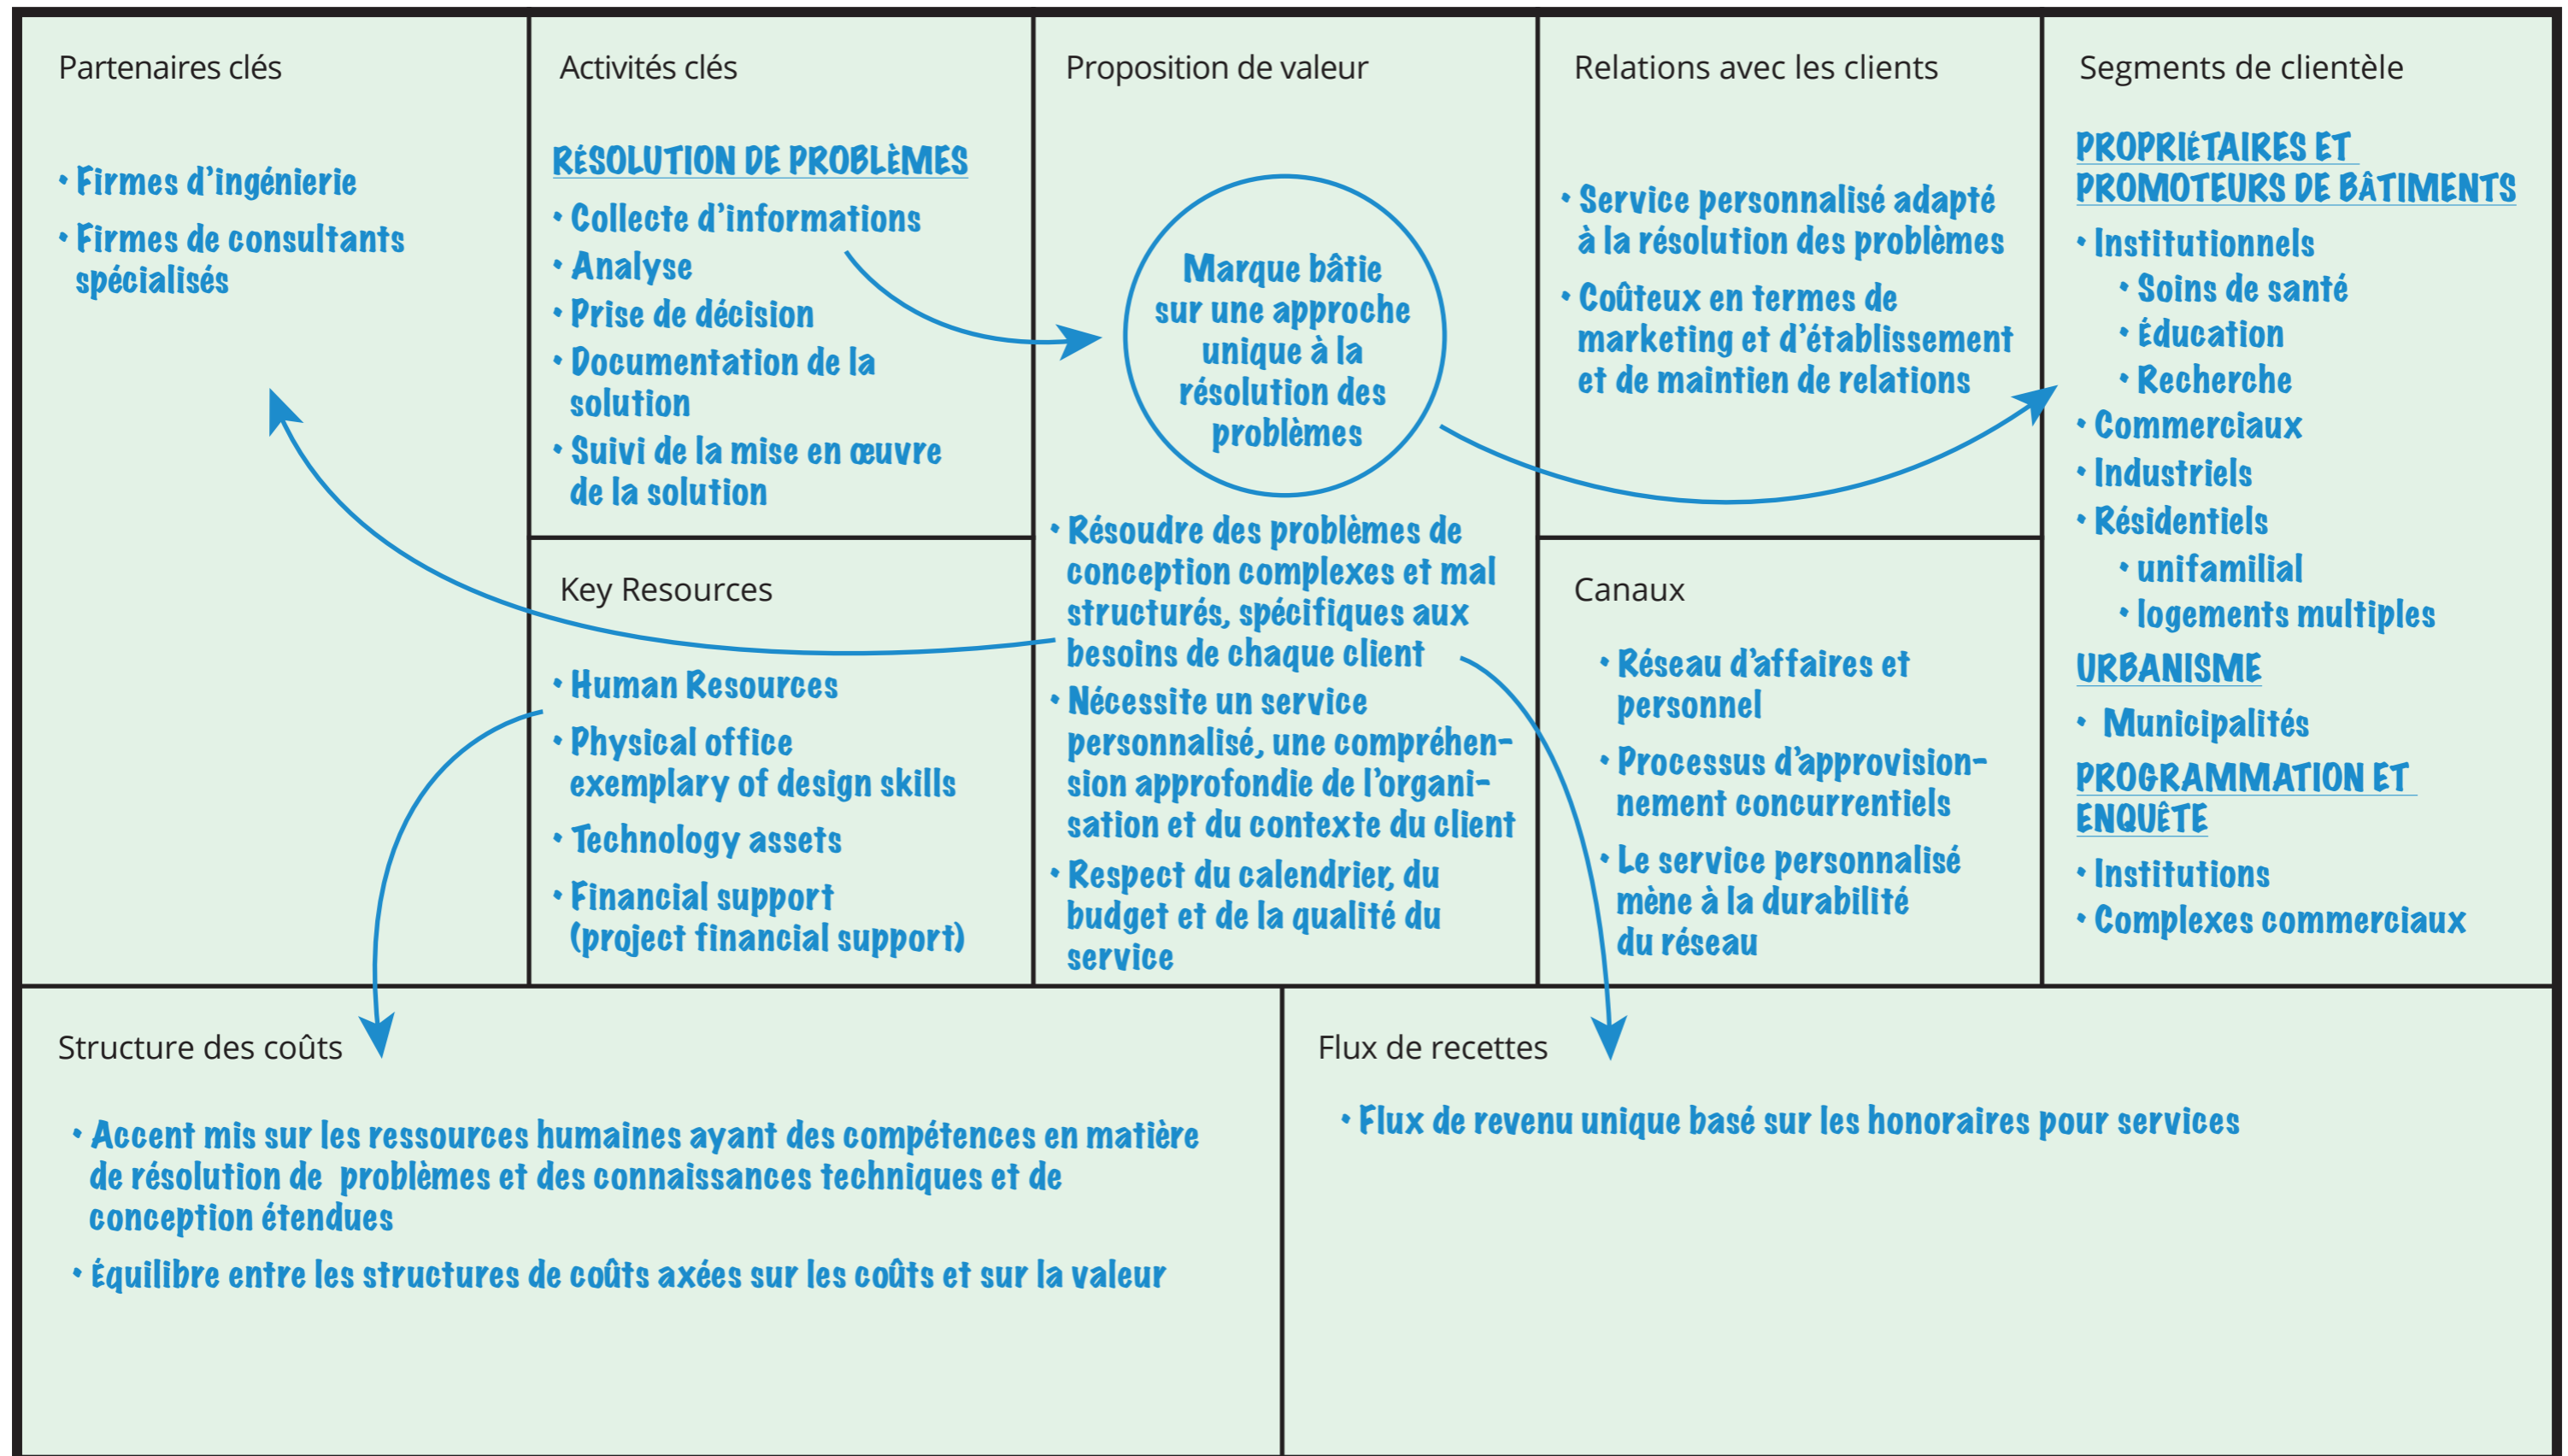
Partenaires clés

• Firmes d'ingénierie
• Firmes de consultants spécialisés

Activités clés

RÉSOLUTION DE PROBLÈMES
• Collecte d'informations
• Analyse
• Prise de décision
• Documentation de la solution
• Suivi de la mise en œuvre de la solution

Key Resources

• Human Resources
• Physical office exemplary of design skills
• Technology assets
• Financial support (project financial support)

Proposition de valeur

Marque bâtie sur une approche unique à la résolution des problèmes

• Résoudre des problèmes de conception complexes et mal structurés, spécifiques aux besoins de chaque client
• Nécessite un service personnalisé, une compréhension approfondie de l'organisation et du contexte du client
• Respect du calendrier, du budget et de la qualité du service

Relations avec les clients

• Service personnalisé adapté à la résolution des problèmes
• Coûteux en termes de marketing et d'établissement et de maintien de relations

Canaux

• Réseau d'affaires et personnel
• Processus d'approvisionnement concurrentiels
• Le service personnalisé mène à la durabilité du réseau

Segments de clientèle

PROPRIÉTAIRES ET PROMOTEURS DE BÂTIMENTS
• Institutionnels
• Soins de santé
• Éducation
• Recherche
• Commerciaux
• Industriels
• Résidentiels
• unifamilial
• logements multiples
URBANISME
• Municipalités
PROGRAMMATION ET ENQUÊTE
• Institutions
• Complexes commerciaux

Structure des coûts

• Accent mis sur les ressources humaines ayant des compétences en matière de résolution de problèmes et des connaissances techniques et de conception étendues
• Équilibre entre les structures de coûts axées sur les coûts et sur la valeur

Flux de recettes

• Flux de revenu unique basé sur les honoraires pour services